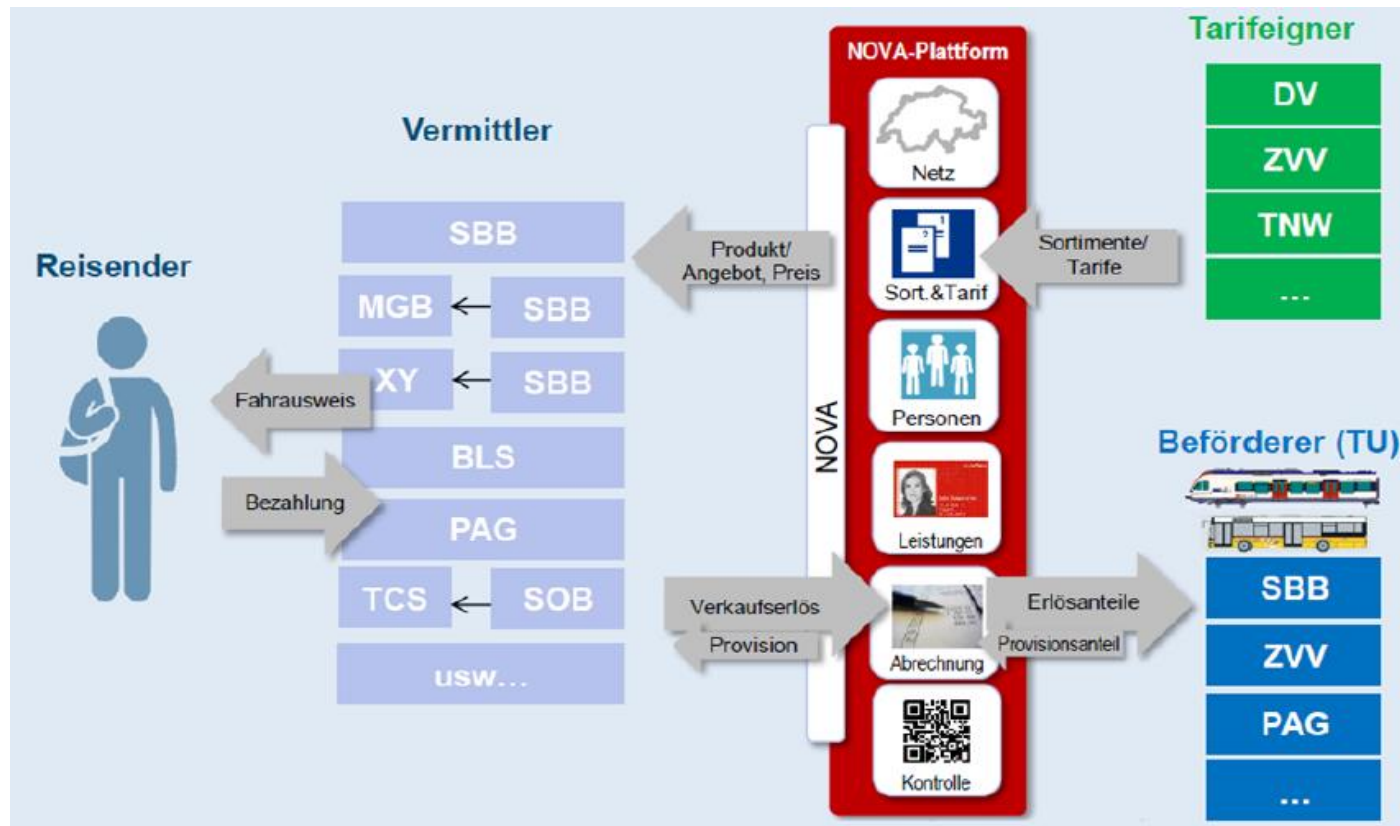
Reisender

Fahrausweis

Bezahlung

Vermittler

SBB

MGB ← SBB

XY ← SBB

BLS

PAG

TCS ← SOB

usw...

Produkt/ Angebot, Preis

Verkaufserlös

Provision

NOVA-Plattform

NOVA

Netz

Sort.&Tarif

Personen

Leistungen

Abrechnung

Kontrolle

Sortimente/ Tarife

Erlösanteile

Provisionsanteil

Tarifeigner

DV

ZVV

TNW

...

Beförderer (TU)

SBB

ZVV

PAG

...